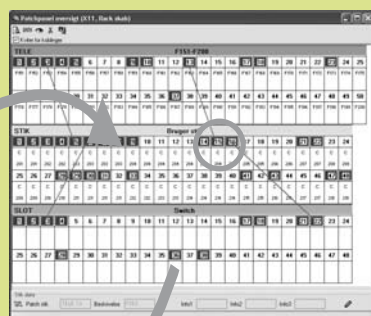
Patchpanel oversigt (X11, Rack skab)

Kabler fra tilslutninger

TELE

F151-F200

1 2 3 4 5 6 7 8 9 10 11 12 13 14 15 16 17 18 19 20 21 22 23 24 25

STIK

Bruger stik

1 2 3 4 5 6 7 8 9 10 11 12 13 14 15 16 17 18 19 20 21 22 23 24

25 26 27 28 29 30 31 32 33 34 35 36 37 38 39 40 41 42 43 44 45 46 47 48

SLOT

Switch

1 2 3 4 5 6 7 8 9 10 11 12 13 14 15 16 17 18 19 20 21 22 23 24

25 26 27 28 29 30 31 32 33 34 35 36 37 38 39 40 41 42 43 44 45 46 47 48

Patch stik

Beskrivelse

Info1

Info2

Info3